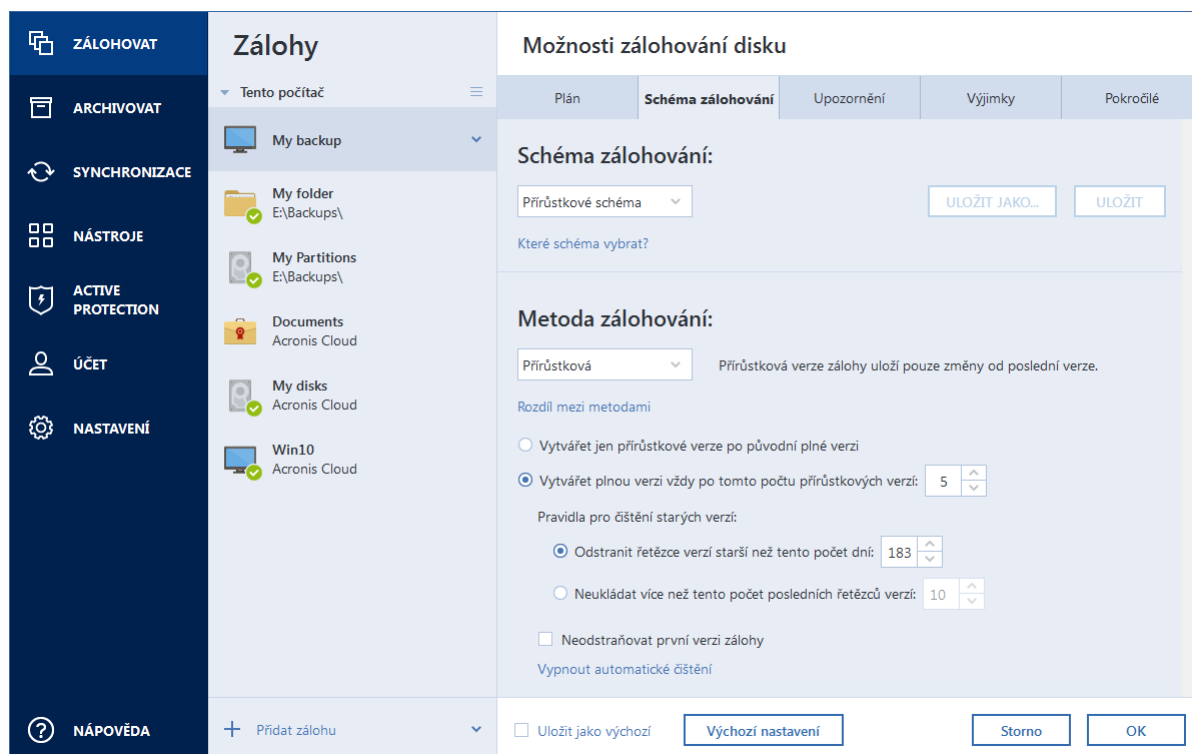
ZÁLOHOVAT
ARCHIVOVAT
SYNCHRONIZACE
NÁSTROJE
ACTIVE PROTECTION
ÚČET
NASTAVENÍ
NÁPOVĚDA

Zálohy
Tento počítač
My backup
My folder
E:\Backups\
My Partitions
E:\Backups\
Documents
Acronis Cloud
My disks
Acronis Cloud
Win10
Acronis Cloud
Přidat zálohu

Možnosti zálohování disku
| Plán | Schéma zálohování | Upozornění | Výjimky | Pokročilé |
|---|---|---|---|---|

Schéma zálohování:
Přírůstkové schéma
ULOŽIT JAKO...
ULOŽIT
Které schéma vybrat?

Metoda zálohování:
Přírůstková
Přírůstková verze zálohy uloží pouze změny od poslední verze.
Rozdíl mezi metodami
Vytvářet jen přírůstkové verze po původní plné verzi
Vytvářet plnou verzi vždy po tomto počtu přírůstkových verzí: 5
Pravidla pro čištění starých verzí:
Odstranit řetězce verzí starší než tento počet dní: 183
Neukládat více než tento počet posledních řetězců verzí: 10
Neodstraňovat první verzi zálohy
Vypnout automatické čištění

Uložit jako výchozí
Výchozí nastavení
Storno
OK